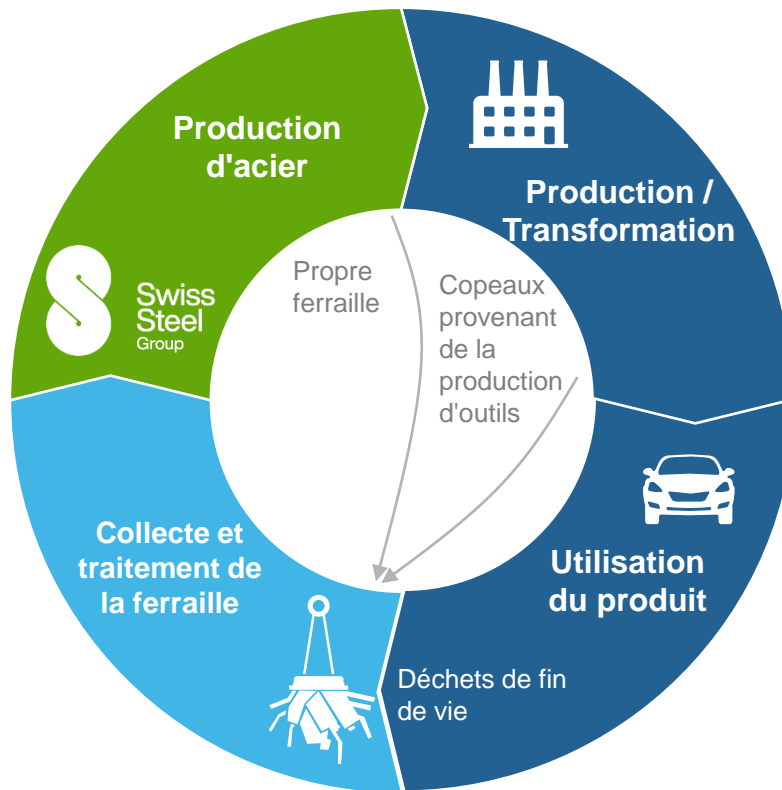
Production d'acier

Swiss Steel Group

Production / Transformation

Propre ferraille

Copeaux provenant de la production d'outils

Utilisation du produit

Collecte et traitement de la ferraille

Déchets de fin de vie